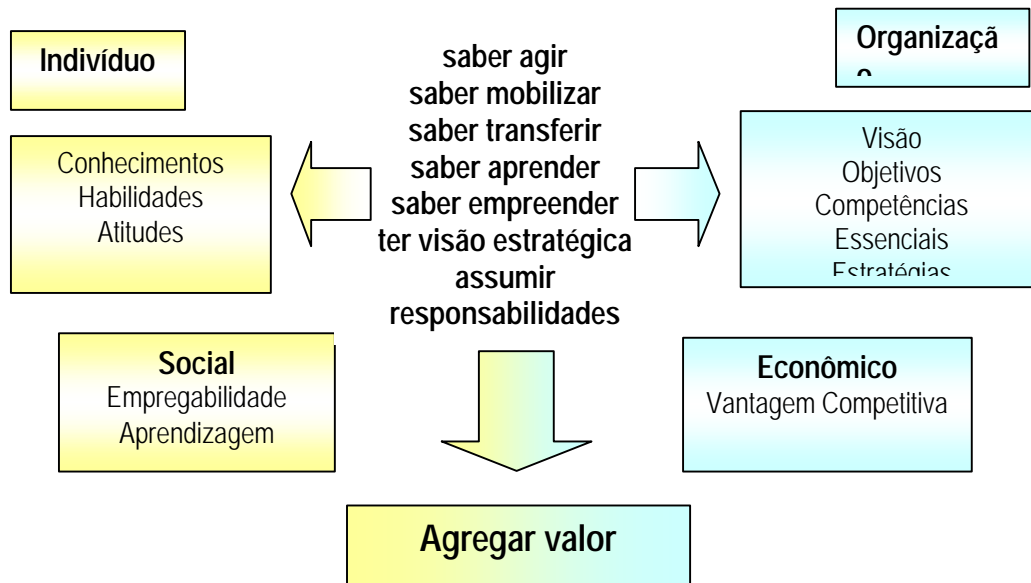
Indivíduo

saber agir
saber mobilizar
saber transferir
saber aprender
saber empreender
ter visão estratégica
assumir
responsabilidades

Organizaçã
o

Conhecimentos
Habilidades
Atitudes

Visão
Objetivos
Competências
Essenciais
Estratégias

Social
Empregabilidade
Aprendizagem

Econômico
Vantagem Competitiva

Agregar valor